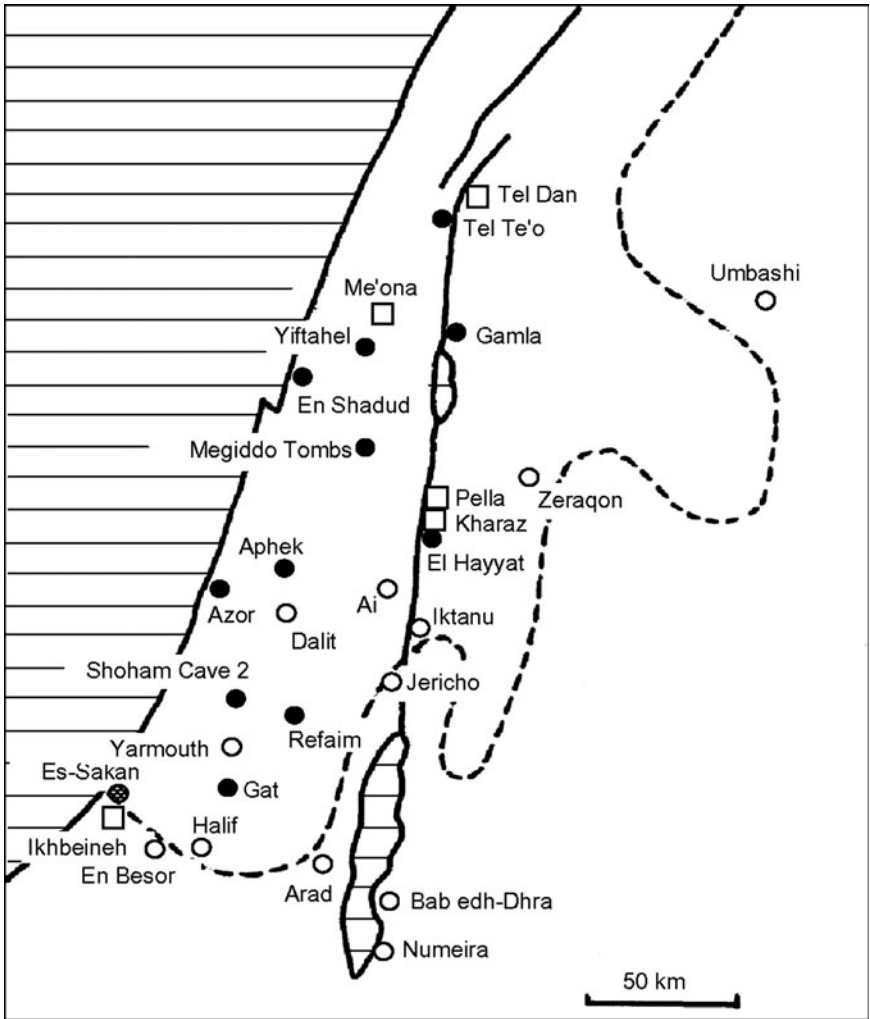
Tel Dan
Tel Te'o
Umbashi
Me'ona
Gamla
Yiftahel
En Shadud
Megiddo Tombs
Pella
Zeraqon
Kharaz
El Hayyat
Aphek
Ai
Azor
Dalit
Iktanu
Shoham Cave 2
Jericho
Refaim
Yarmouth
Es-Sakan
Gat
Halif
Ikhbeineh
En Besor
Arad
Bab edh-Dhra
Numeira
50 km